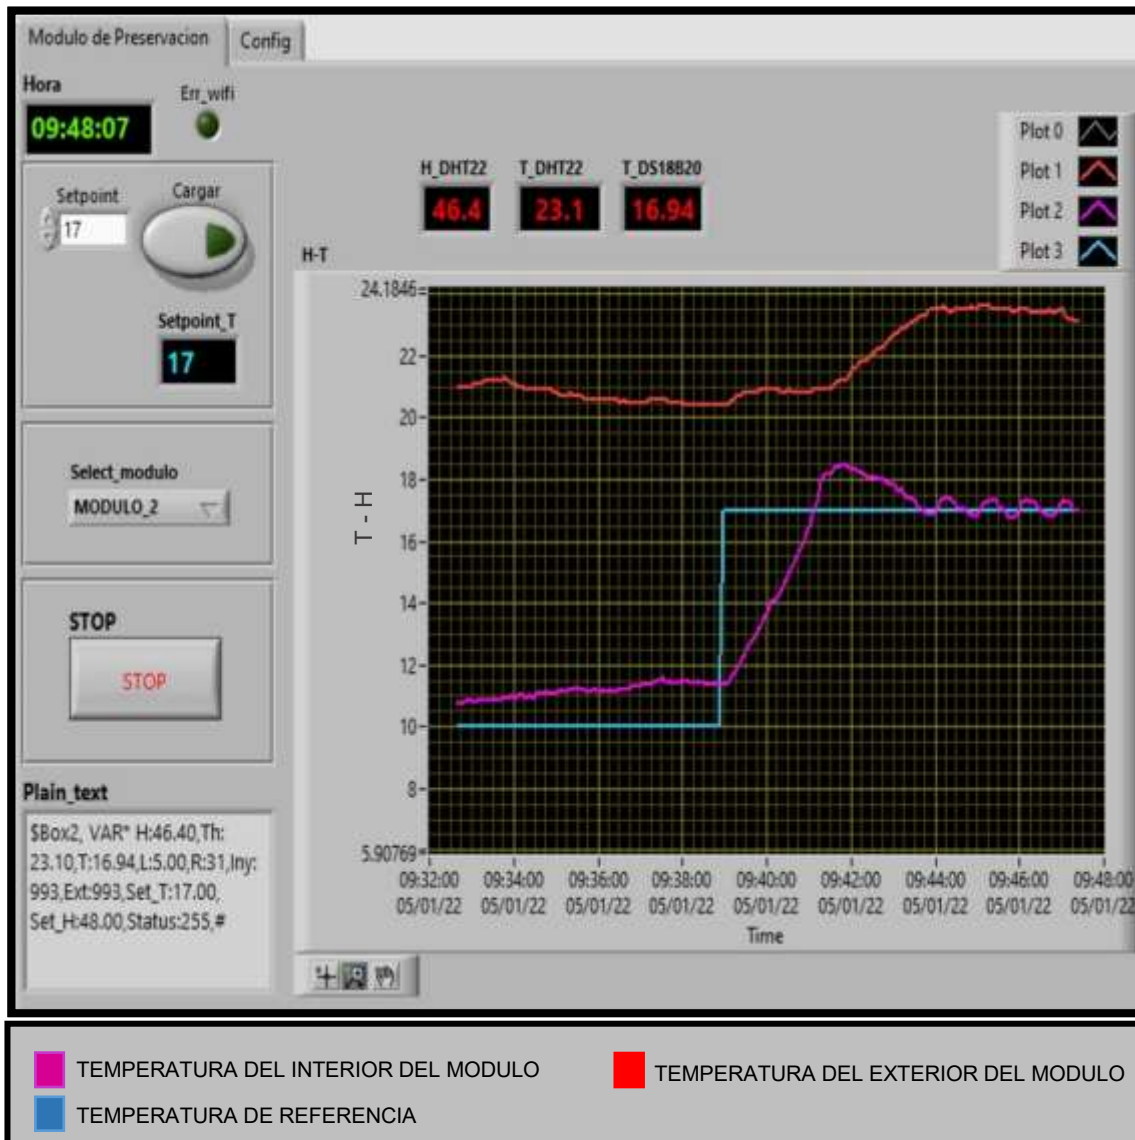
Modulo de Preservacion | Config

Hora
09:48:07
Err_wifi

Setpoint
17
Cargar

Setpoint_T
17

Select_modulo
MODULO_2

STOP
STOP

Plain_text
$Box2, VAR* H:46.40,Th:23.10,T:16.94,L:5.00,R:31,Iny:993,Ext:993,Set_T:17.00,Set_H:48.00,Status:255,#

H_DHT22
46.4
T_DHT22
23.1
T_DS18B20
16.94

Plot 0
Plot 1
Plot 2
Plot 3

H-T

24.1846
22
20
18
16
14
12
10
8
5.90769

T - H

09:32:00 05/01/22
09:34:00 05/01/22
09:36:00 05/01/22
09:38:00 05/01/22
09:40:00 05/01/22
09:42:00 05/01/22
09:44:00 05/01/22
09:46:00 05/01/22
09:48:00 05/01/22
Time

TEMPERATURA DEL INTERIOR DEL MODULO
TEMPERATURA DEL EXTERIOR DEL MODULO
TEMPERATURA DE REFERENCIA